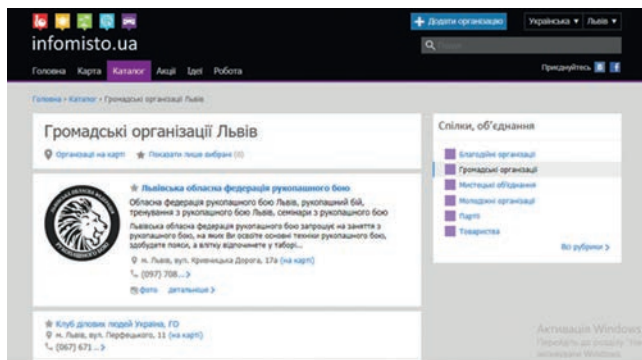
infomisto.ua

+ Додати організацію | Українська ▾ | Львів ▾

Головна | Карта | Каталог | Акції | Ідеї | Робота

Приєднуйтесь

Головна › Каталог › Громадські організації Львів

Громадські організації Львів

Організації на карті | Показати лише вибрані (0)

Львівська обласна федерація рукопашного бою

Обласна федерація рукопашного бою Львів, рукопашний бій, тренування з рукопашного бою Львів, семінари з рукопашного бою

Львівська обласна федерація рукопашного бою запрошує на заняття з рукопашного бою, на яких Ви освоїте основні техніки рукопашного бою, здобудете пояси, а влітку відпочинете у таборі...

м. Львів, вул. Кривоноса Дорога, 17а (на карті)

(097) 708... >

фото | детальніше >

Клуб ділових людей Україна, ГО

м. Львів, вул. Перфецького, 11 (на карті)

(067) 671... >

Спілки, об'єднання

Благодійні організації

Громадські організації

Мистецькі об'єднання

Молодіжні організації

Партії

Товариства

Всі рубрики >

Активація Windows
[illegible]